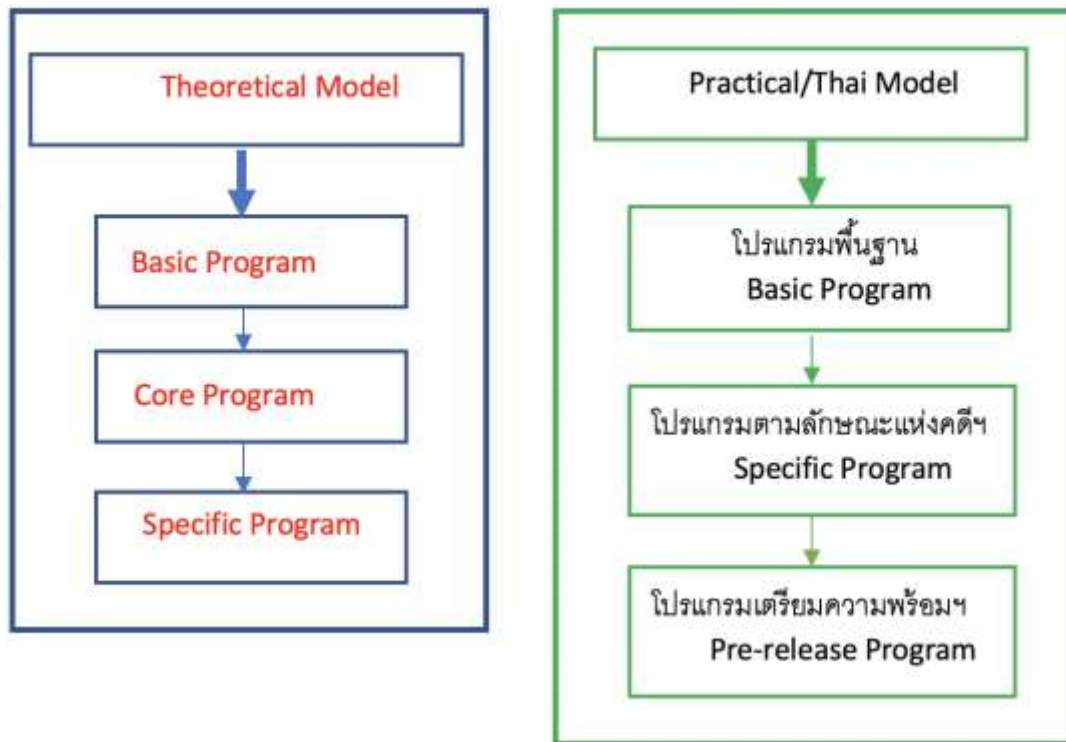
Theoretical Model

Basic Program

Core Program

Specific Program

Practical/Thai Model

โปรแกรมพื้นฐาน
Basic Program

โปรแกรมตามลักษณะแห่งคดีฯ
Specific Program

โปรแกรมเตรียมความพร้อมฯ
Pre-release Program